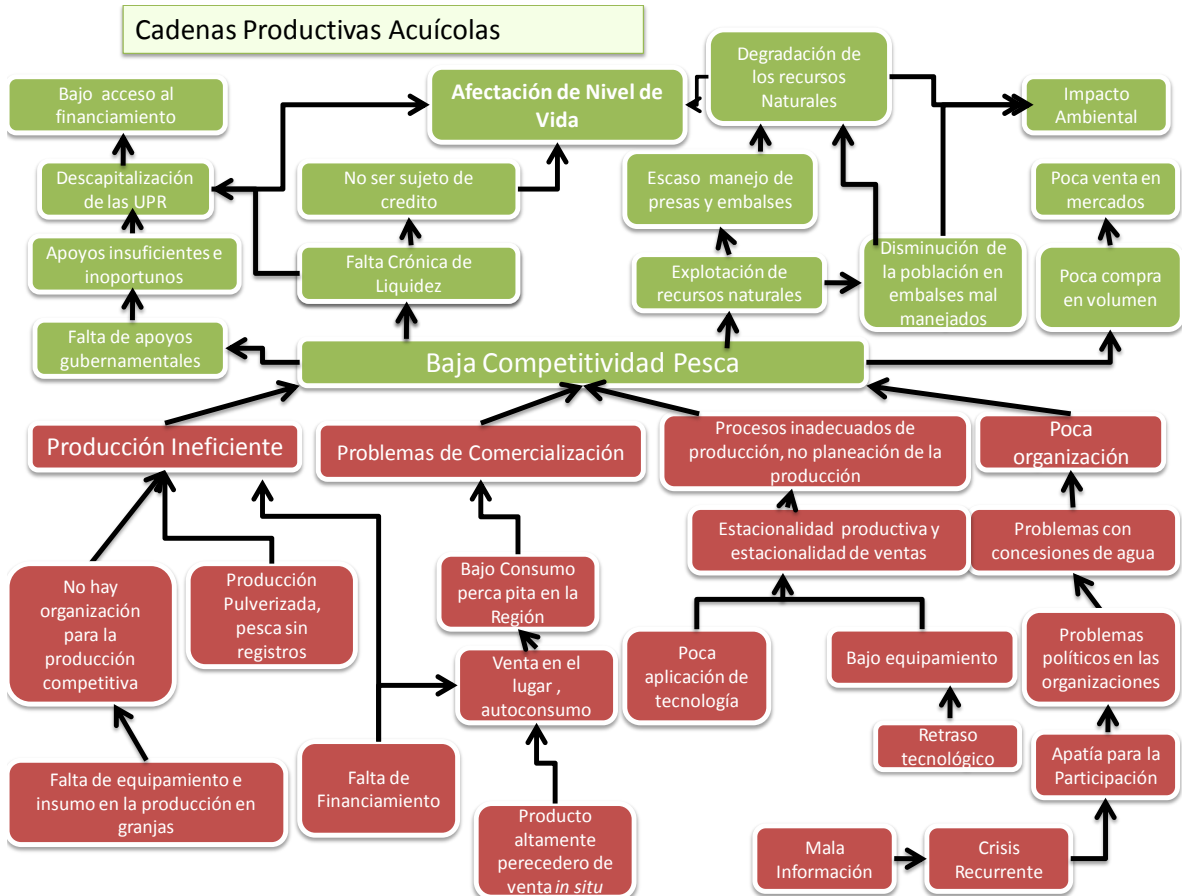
Cadenas Productivas Acuícolas

Bajo acceso al financiamiento

Afectación de Nivel de Vida

Degradación de los recursos Naturales

Impacto Ambiental

Descapitalización de las UPR

No ser sujeto de credito

Escaso manejo de presas y embalses

Poca venta en mercados

Apoyos insuficientes e inoportunos

Falta Crónica de Liquidez

Explotación de recursos naturales

Disminución de la población en embalses mal manejados

Poca compra en volumen

Falta de apoyos gubernamentales

Baja Competitividad Pesca

Producción Ineficiente

Problemas de Comercialización

Procesos inadecuados de producción, no planeación de la producción

Poca organización

Estacionalidad productiva y estacionalidad de ventas

Problemas con concesiones de agua

No hay organización para la producción competitiva

Producción Pulverizada, pesca sin registros

Bajo Consumo perca pita en la Región

Poca aplicación de tecnología

Bajo equipamiento

Problemas políticos en las organizaciones

Venta en el lugar , autoconsumo

Retraso tecnológico

Apatía para la Participación

Falta de equipamiento e insumo en la producción en granjas

Falta de Financiamiento

Producto altamente perecedero de venta *in situ*

Mala Información

Crisis Recurrente